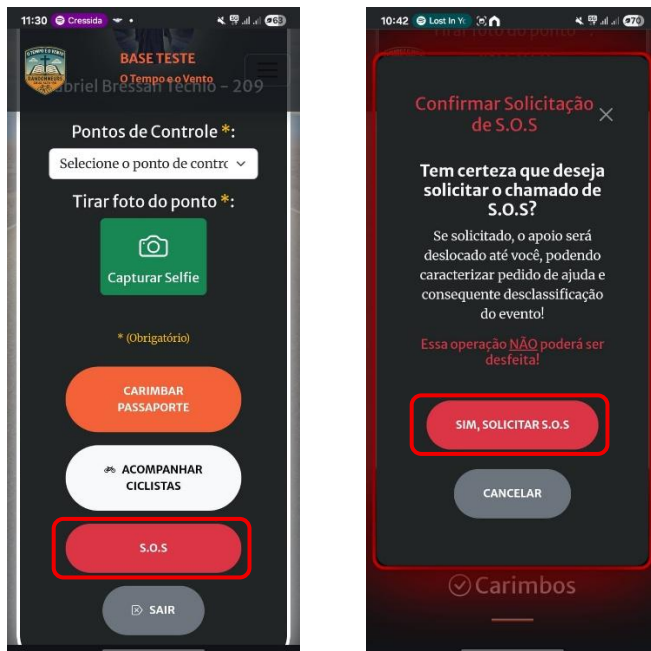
11:30 Cressida

BASE TESTE
O Tempo e o Vento
Gabriel Bressan Techio - 209

Pontos de Controle *:
Selecione o ponto de contro

Tirar foto do ponto *:
Capturar Selfie

* (Obrigatório)

CARIMBAR PASSAPORTE

ACOMPANHAR CICLISTAS

S.O.S

SAIR

10:42 Lost In Y

Tirar foto do ponto *:

Confirmar Solicitação de S.O.S

Tem certeza que deseja solicitar o chamado de S.O.S?

Se solicitado, o apoio será deslocado até você, podendo caracterizar pedido de ajuda e consequente desclassificação do evento!

Essa operação NÃO poderá ser desfeita!

SIM, SOLICITAR S.O.S

CANCELAR

Carimbos